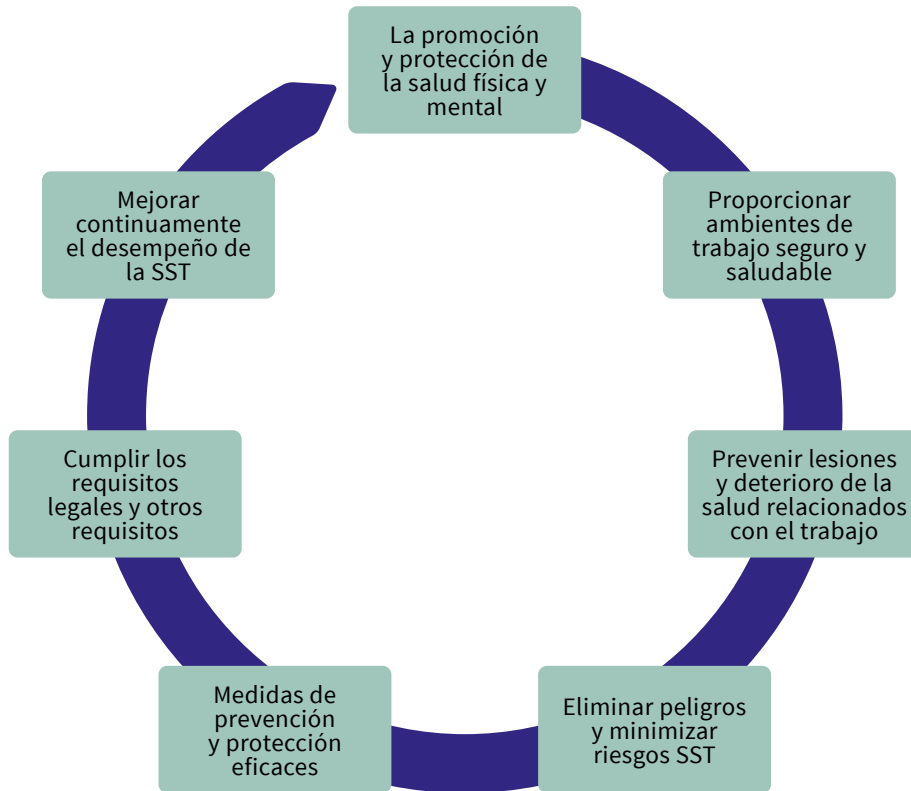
La promoción y protección de la salud física y mental

Proporcionar ambientes de trabajo seguro y saludable

Prevenir lesiones y deterioro de la salud relacionados con el trabajo

Eliminar peligros y minimizar riesgos SST

Medidas de prevención y protección eficaces

Cumplir los requisitos legales y otros requisitos

Mejorar continuamente el desempeño de la SST